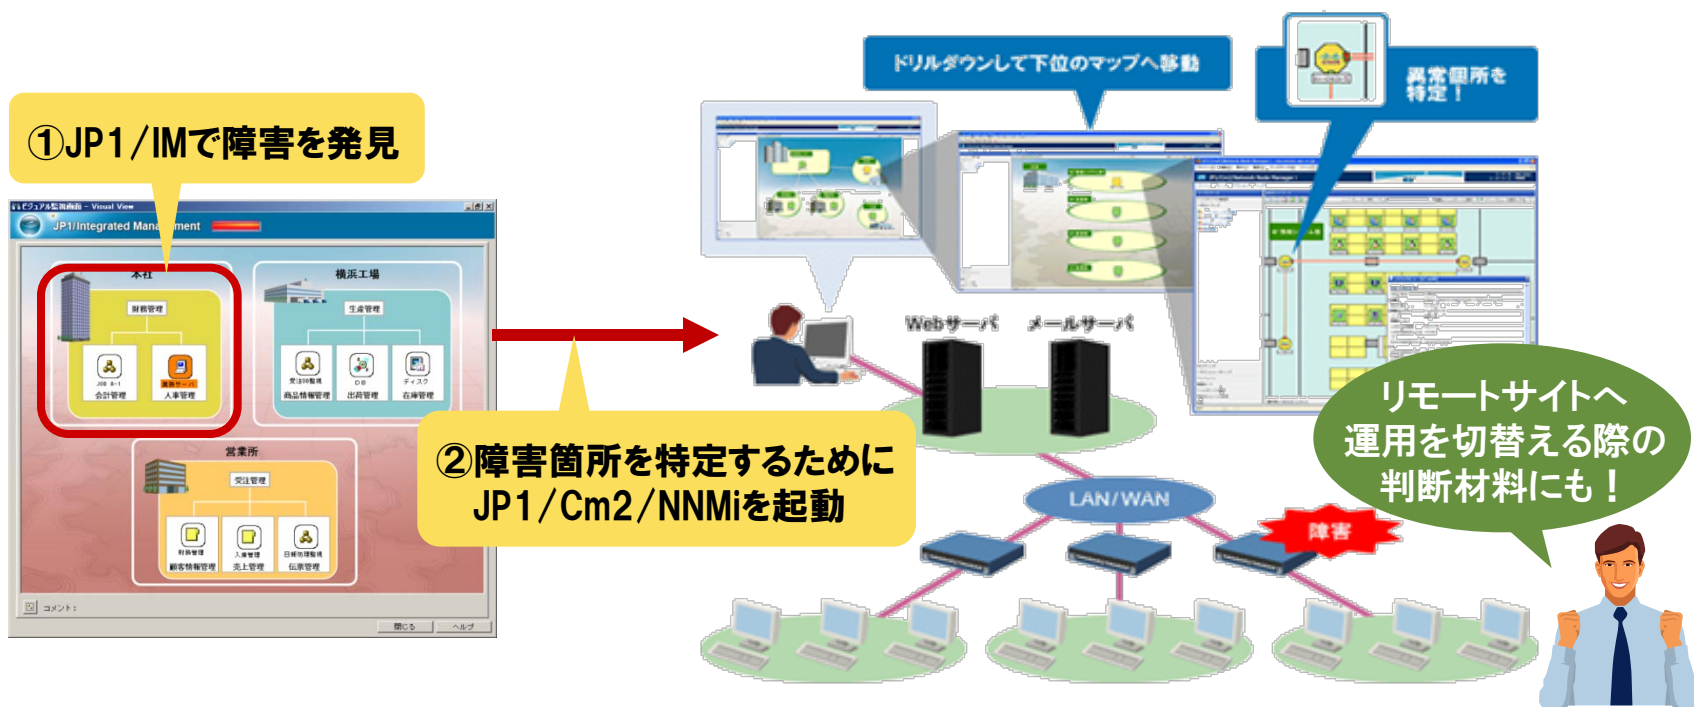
①JP1/IMで障害を発見

ビジュアル監視画面 - Visual View

JP1/Integrated Management

本社

財務管理

会計管理

人事管理

横浜工場

生産管理

商品情報管理

出荷管理

在庫管理

営業所

受注管理

顧客情報管理

売上管理

伝票管理

コメント：

閉じる

ヘルプ

②障害箇所を特定するために JP1/Cm2/NNMiを起動

ドリルダウンして下位のマップへ移動

異常個所を特定！

Webサーバ

メールサーバ

LAN/WAN

障害

リモートサイトへ運用を切替える際の判断材料にも！